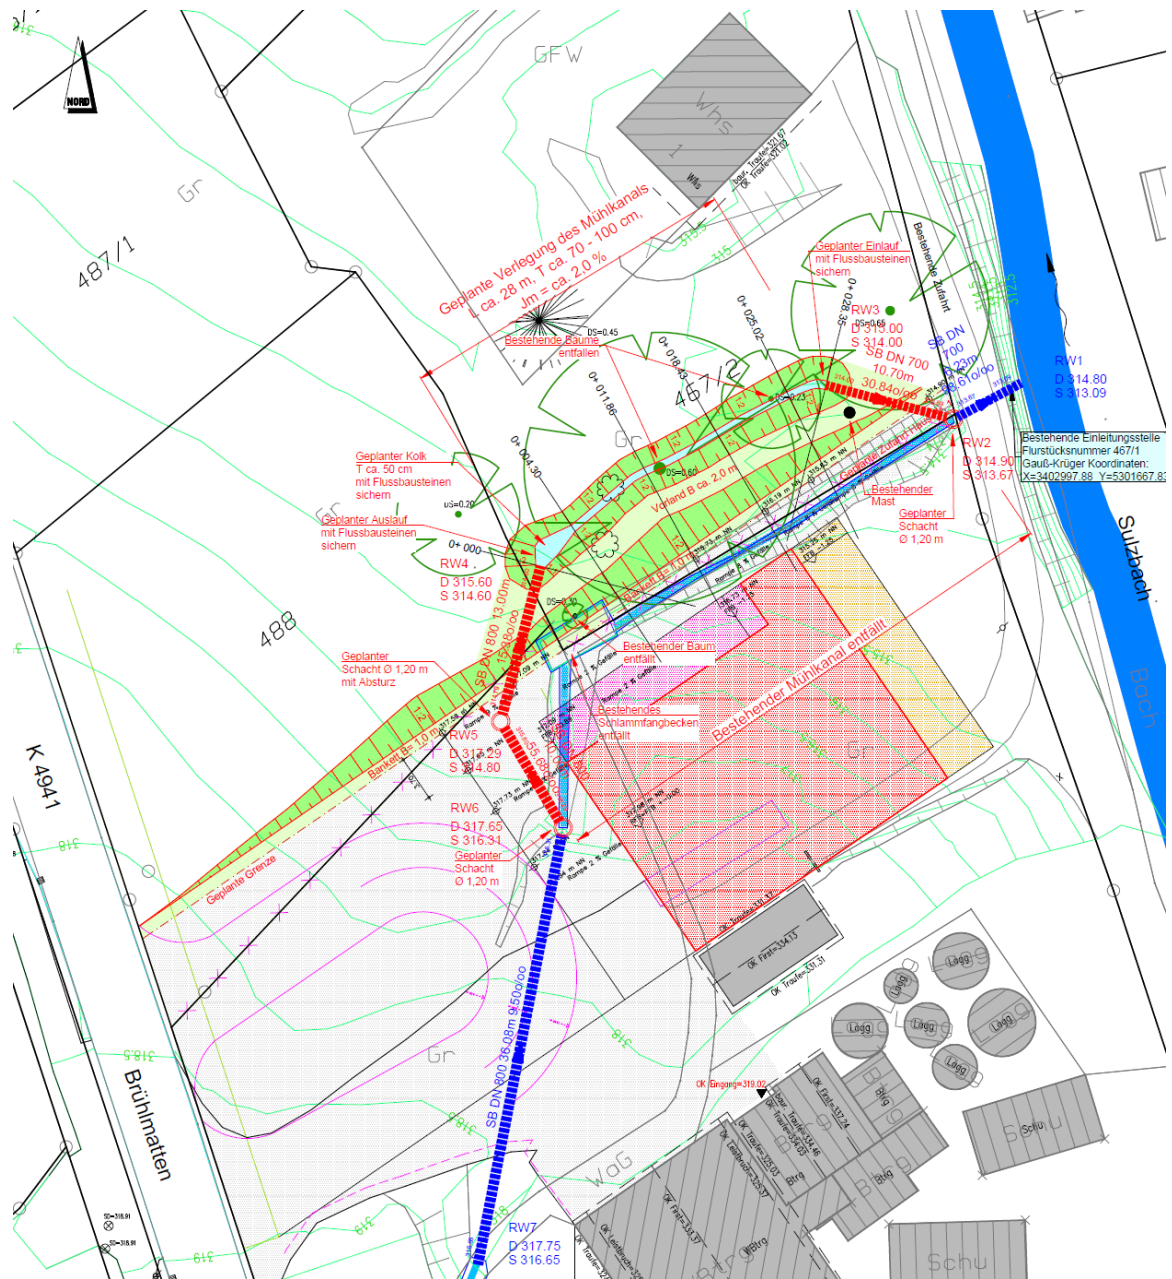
NORD

GFW

Whs

Gr

487/1

Geplante Verlegung des Mühlkanals
L ca. 28 m, T ca. 70 - 100 cm,
Jm = ca. 2,0 %

Bestehende Bäume
entfallen

DS=0.45

Geplanter Einlauf
mit Flussbausteinen
sichern

Bestehende Zufahrt

RW3
D 315.00
S 314.00
SB DN 700
10.70m
30.840/oo

SB DN
700
23m
610/oo

RW1
D 314.80
S 313.09

Bestehende Einleitungsstelle
Flurstücksnummer 467/1
Gauß-Krüger Koordinaten:
X=3402997.88 Y=5301667.8

RW2
D 314.90
S 313.67

Bestehender
Mast

Geplanter
Schacht
Ø 1,20 m

467/2

Vorland B ca. 2,0 m

Geplanter Kolk
T ca. 50 cm
mit Flussbausteinen
sichern

Geplanter Auslauf
mit Flussbausteinen
sichern

RW4
D 315.60
S 314.60

SB DN 800 13.00m
150/oo

488

Geplanter
Schacht Ø 1,20 m
mit Absturz

Bestehender Baum
entfällt

Bestehendes
Schlammfangbecken
entfällt

Bestehender Mühlkanal entfällt

Sulzbach

Bach

RW5
D 317.29
S 314.80

RW6
D 317.65
S 316.31

Geplanter
Schacht
Ø 1,20 m

Bankett B= 1,0 m

Geplante Grenze

K 4941

Brühlmatten

Gr

SB DN 800 36.08m 9.50/oo

OK Eingang=319.02

Lagg

Schu

Btrg

WoG

RW7
D 317.75
S 316.65